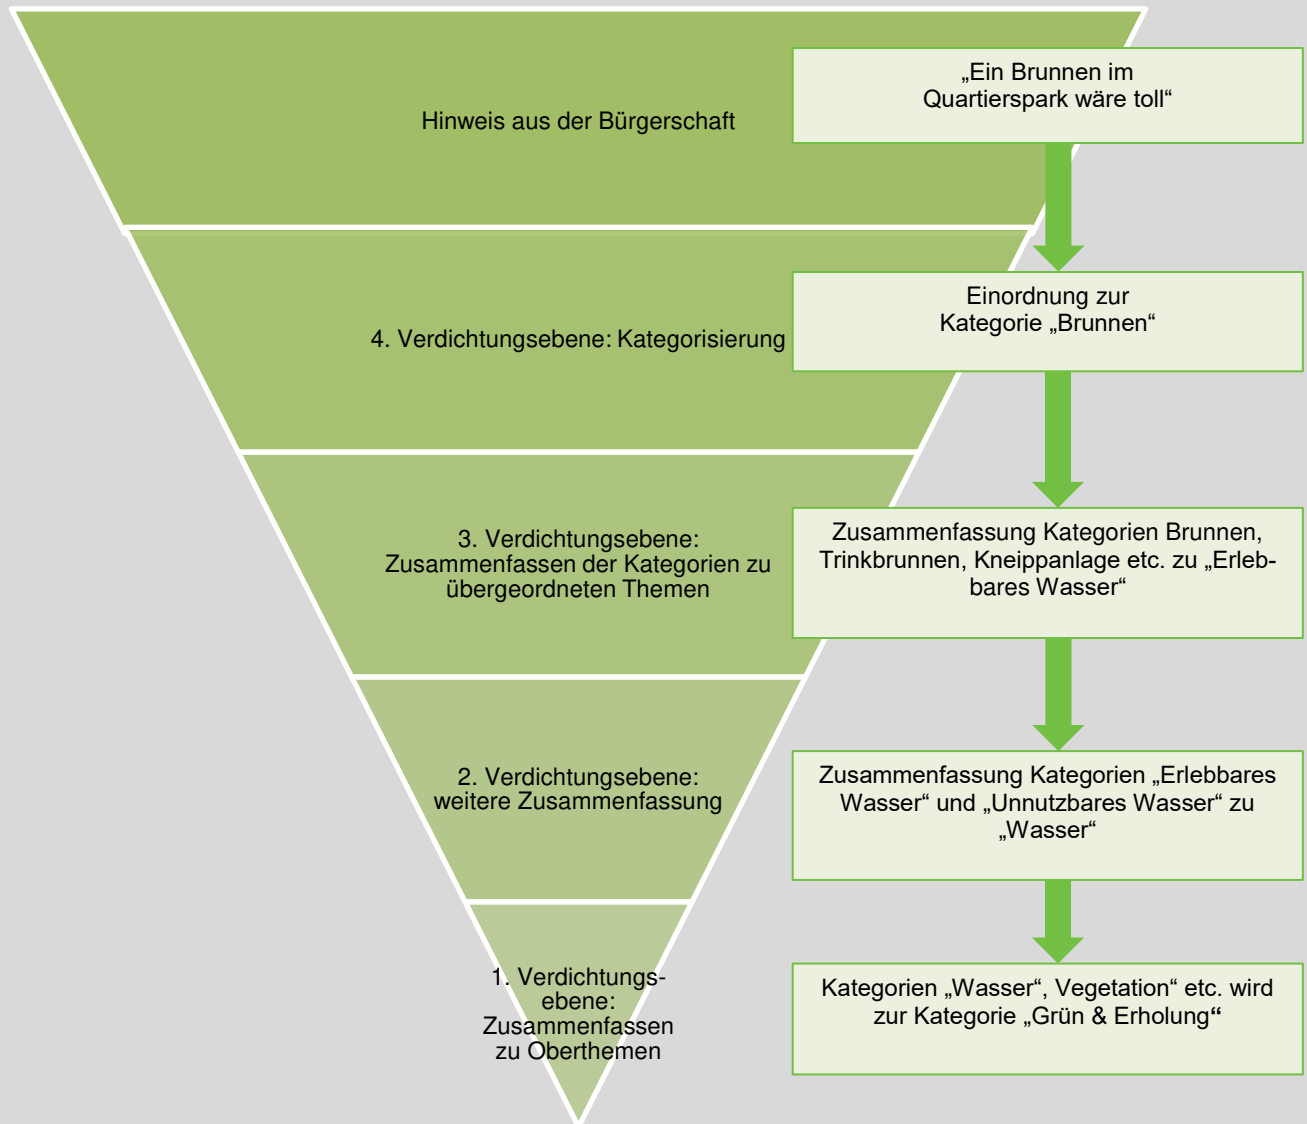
Hinweis aus der Bürgerschaft

„Ein Brunnen im Quartierspark wäre toll“

4. Verdichtungsebene: Kategorisierung

Einordnung zur Kategorie „Brunnen“

3. Verdichtungsebene: Zusammenfassen der Kategorien zu übergeordneten Themen

Zusammenfassung Kategorien Brunnen, Trinkbrunnen, Kneippanlage etc. zu „Erlebbares Wasser“

2. Verdichtungsebene: weitere Zusammenfassung

Zusammenfassung Kategorien „Erlebbares Wasser“ und „Unnutzbares Wasser“ zu „Wasser“

1. Verdichtungsebene: Zusammenfassen zu Oberthemen

Kategorien „Wasser“, Vegetation“ etc. wird zur Kategorie „Grün & Erholung“